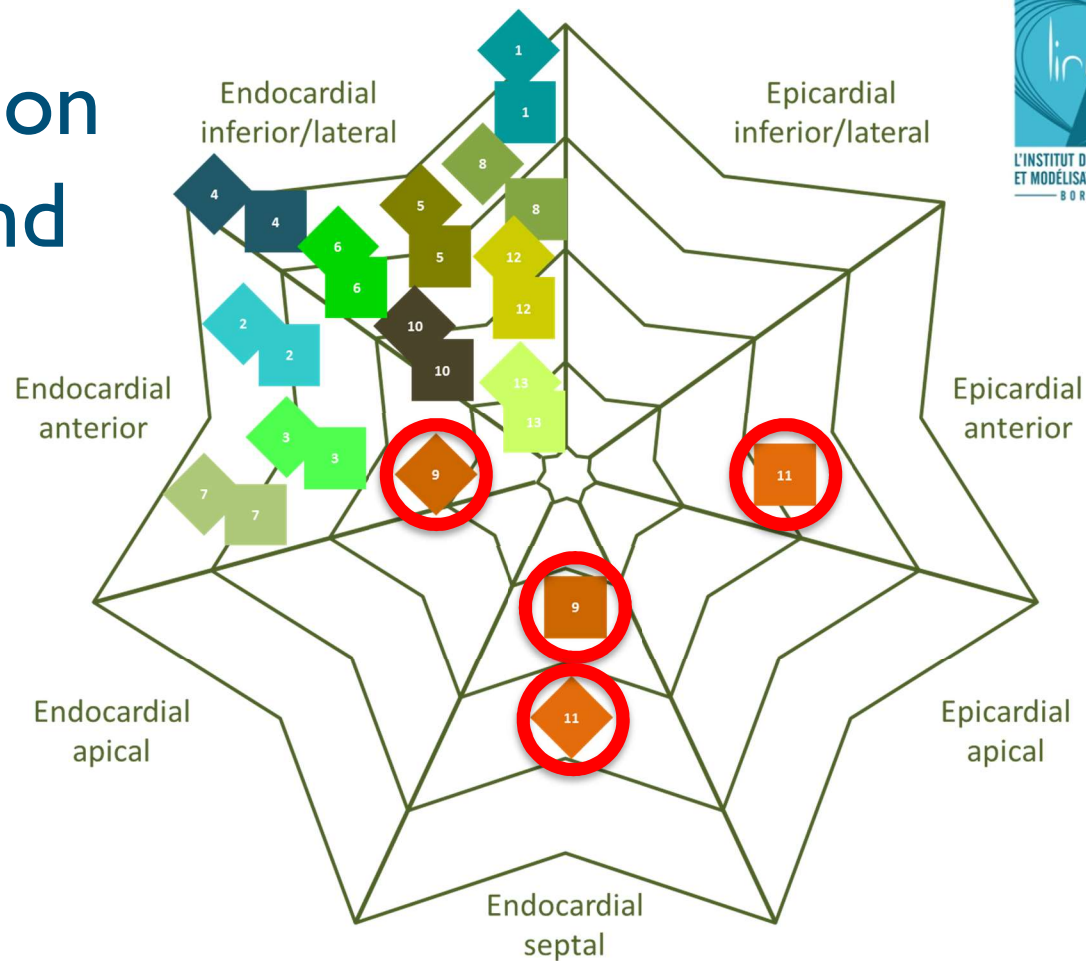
on
nd

Endocardial inferior/lateral

Epicardial inferior/lateral

L'INSTITUT D
ET MODÉLISA
BOR

1
1
8
8
4
4
5
5
6
6
12
12
2
2
10
10
13
13
3
3
7
7
9
11
9
11

Endocardial anterior

Epicardial anterior

Endocardial apical

Epicardial apical

Endocardial septal